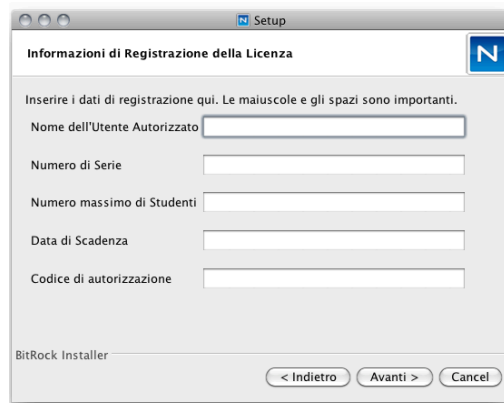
Setup

Informazioni di Registrazione della Licenza

N

Inserire i dati di registrazione qui. Le maiuscole e gli spazi sono importanti.

Nome dell'Utente Autorizzato

Numero di Serie

Numero massimo di Studenti

Data di Scadenza

Codice di autorizzazione

BitRock Installer

< Indietro
Avanti >
Cancel